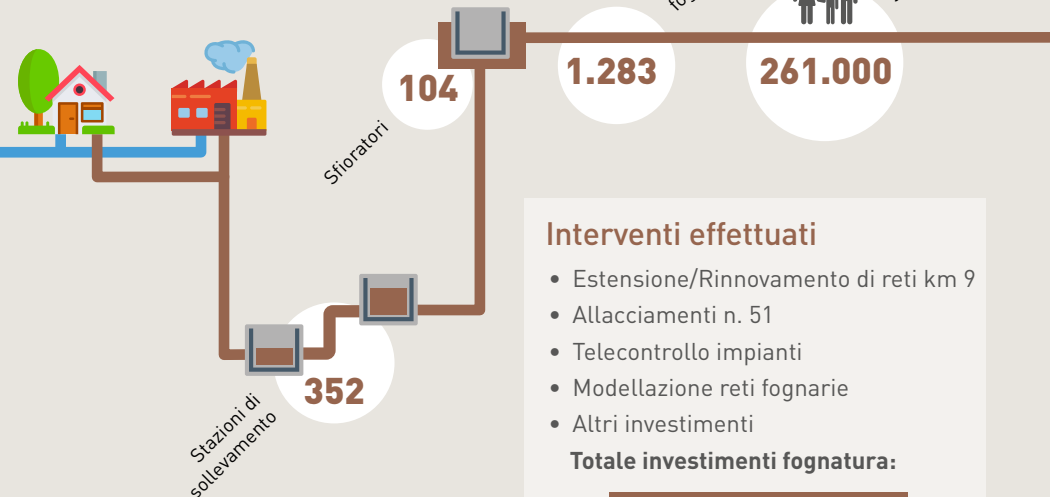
104

Sfioratori

1.283

261.000

352

Stazioni di sollevamento

Interventi effettuati

- Estensione/Rinnovamento di reti km 9
- Allacciamenti n. 51
- Telecontrollo impianti
- Modellazione reti fognarie
- Altri investimenti

Totale investimenti fognatura: